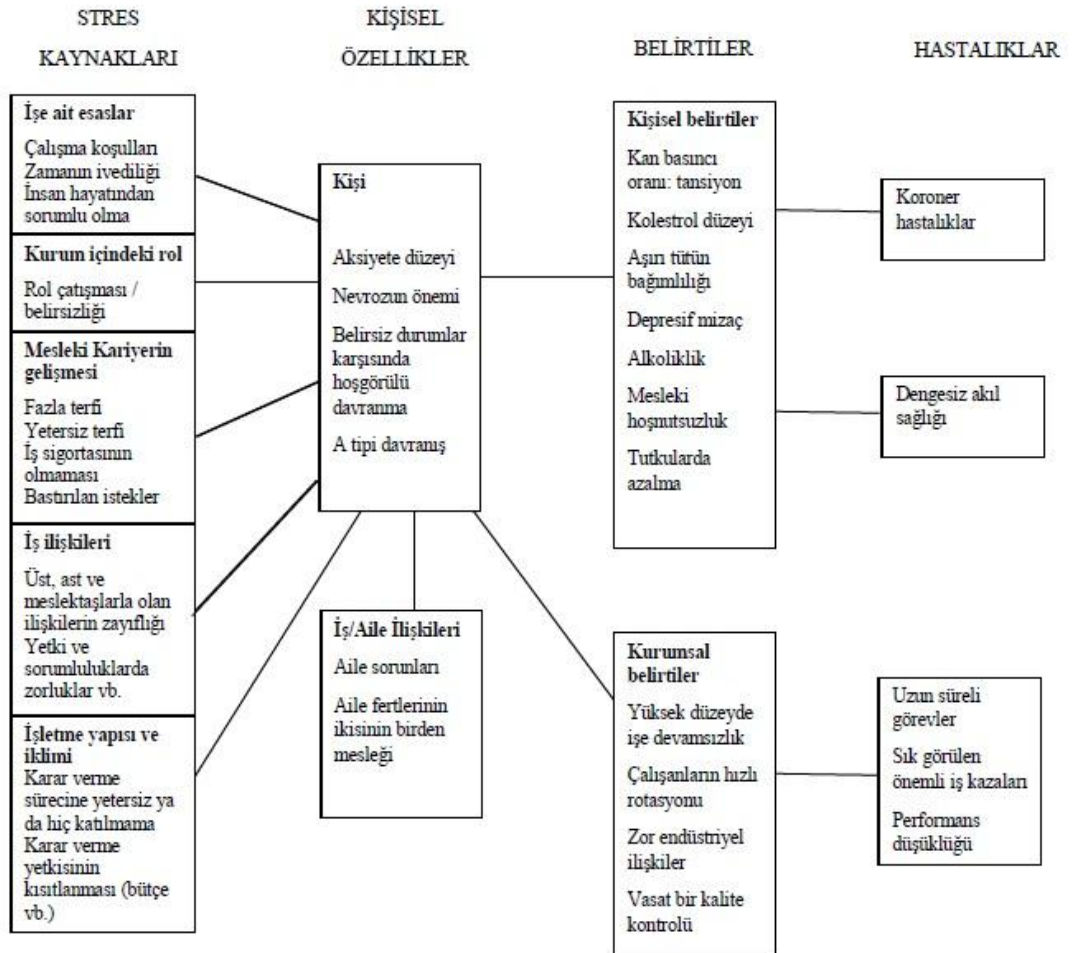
STRES KAYNAKLARI

KİŞİSEL ÖZELLİKLER

BELİRTİLER

HASTALIKLAR

İşe ait esaslar

Çalışma koşulları
Zamanın ivediliği
İnsan hayatından sorumlu olma

Kurum içindeki rol

Rol çatışması / belirsizliği

Mesleki Kariyerin gelişmesi

Fazla terfi
Yetersiz terfi
İş sigortasının olmaması
Bastırılan istekler

İş ilişkileri

Üst, ast ve meslektaşlarla olan ilişkilerin zayıflığı
Yetki ve sorumluluklarda zorluklar vb.

İşletme yapısı ve iklimi
Karar verme sürecine yetersiz ya da hiç katılmama
Karar verme yetkisinin kısıtlanması (bütçe vb.)

Kişi

Aksiyete düzeyi

Nevrozun önemi

Belirsiz durumlar karşısında hoşgörülü davranma

A tipi davranış

İş/Aile İlişkileri

Aile sorunları

Aile fertlerinin ikisinin birden mesleği

Kişisel belirtiler

Kan basıncı oranı: tansiyon

Kolestrol düzeyi

Aşırı tütün bağımlılığı

Depresif mizaç

Alkoliklik

Mesleki hoşnutsuzluk

Tutkularda azalma

Kurumsal belirtiler

Yüksek düzeyde işe devamsızlık

Çalışanların hızlı rotasyonu

Zor endüstriyel ilişkiler

Vasat bir kalite kontrolü

Koroner hastalıklar

Dengesiz akıl sağlığı

Uzun süreli görevler

Sık görülen önemli iş kazaları

Performans düşüklüğü